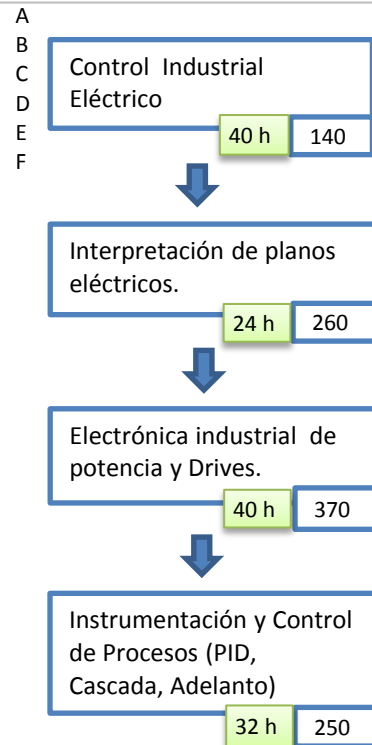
A
B
C
D
E
F

Control Industrial Eléctrico

40 h

140

Interpretación de planos eléctricos.

24 h

260

Electrónica industrial de potencia y Drives.

40 h

370

Instrumentación y Control de Procesos (PID, Cascada, Adelanto)

32 h

250